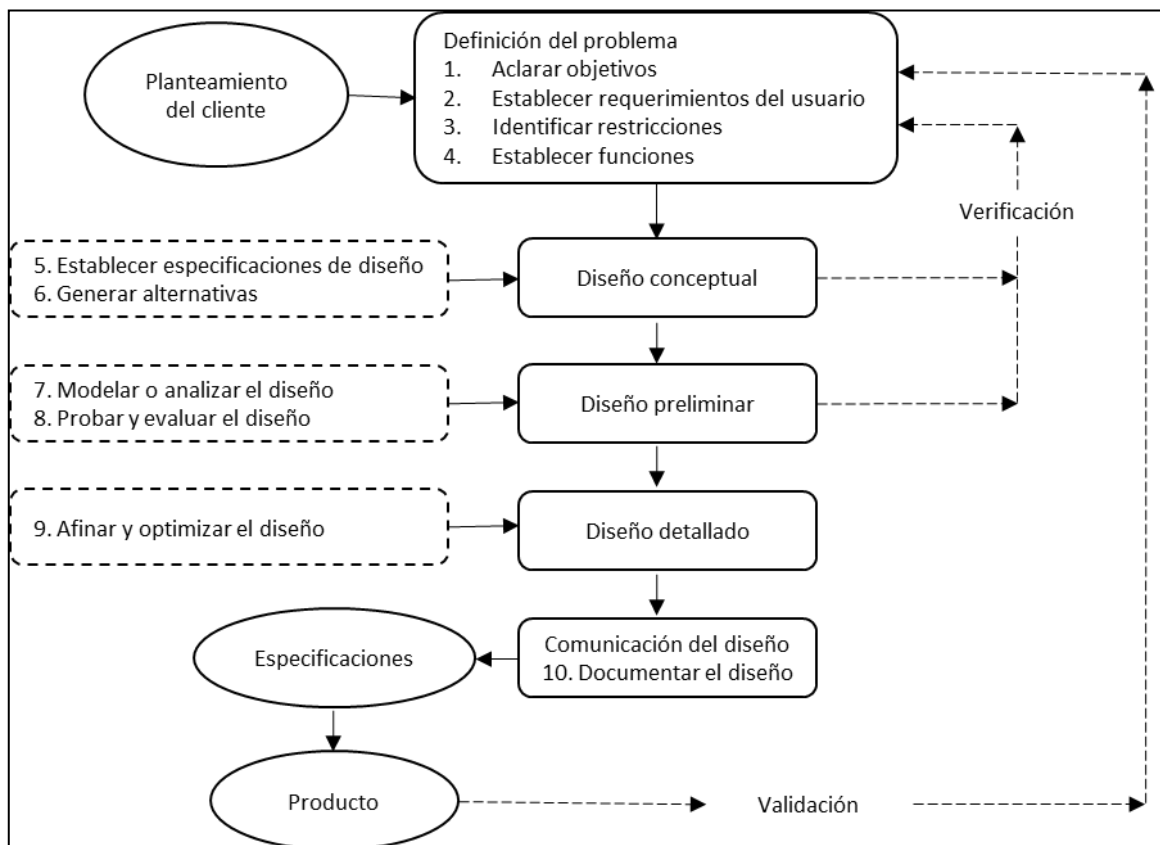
Planteamiento del cliente

Definición del problema
1. Aclarar objetivos
2. Establecer requerimientos del usuario
3. Identificar restricciones
4. Establecer funciones

Verificación

5. Establecer especificaciones de diseño
6. Generar alternativas

Diseño conceptual

7. Modelar o analizar el diseño
8. Probar y evaluar el diseño

Diseño preliminar

9. Afinar y optimizar el diseño

Diseño detallado

Comunicación del diseño
10. Documentar el diseño

Especificaciones

Producto

Validación